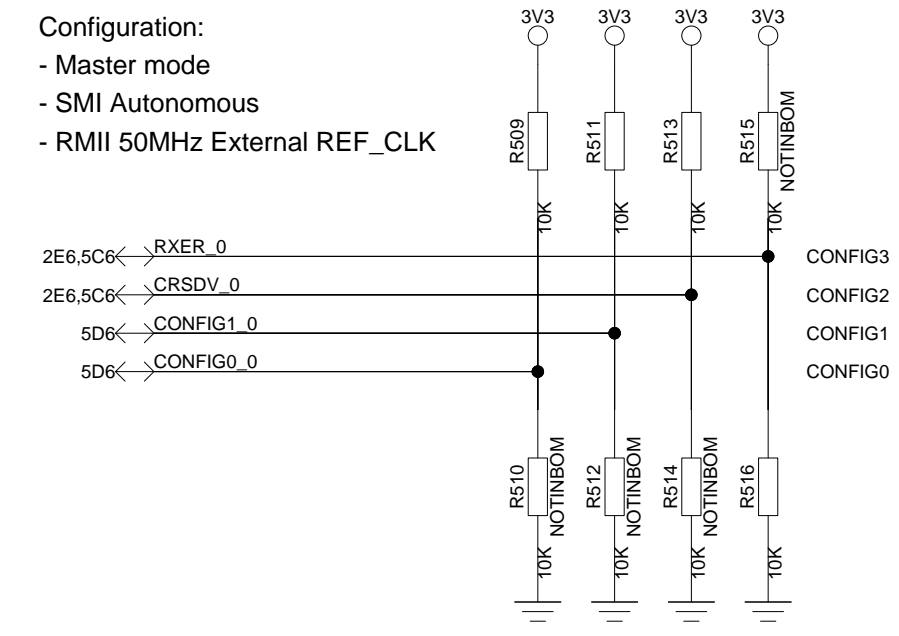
Configuration:
- Master mode
- SMI Autonomous
- RMII 50MHz External REF_CLK

3V3 3V3 3V3 3V3

R509 10K
R511 10K
R513 10K
R515 NOTINBOM 10K

2E6,5C6 RXER_0 CONFIG3
2E6,5C6 CRSDV_0 CONFIG2
5D6 CONFIG1_0 CONFIG1
5D6 CONFIG0_0 CONFIG0

R510 NOTINBOM 10K
R512 NOTINBOM 10K
R514 NOTINBOM 10K
R516 10K